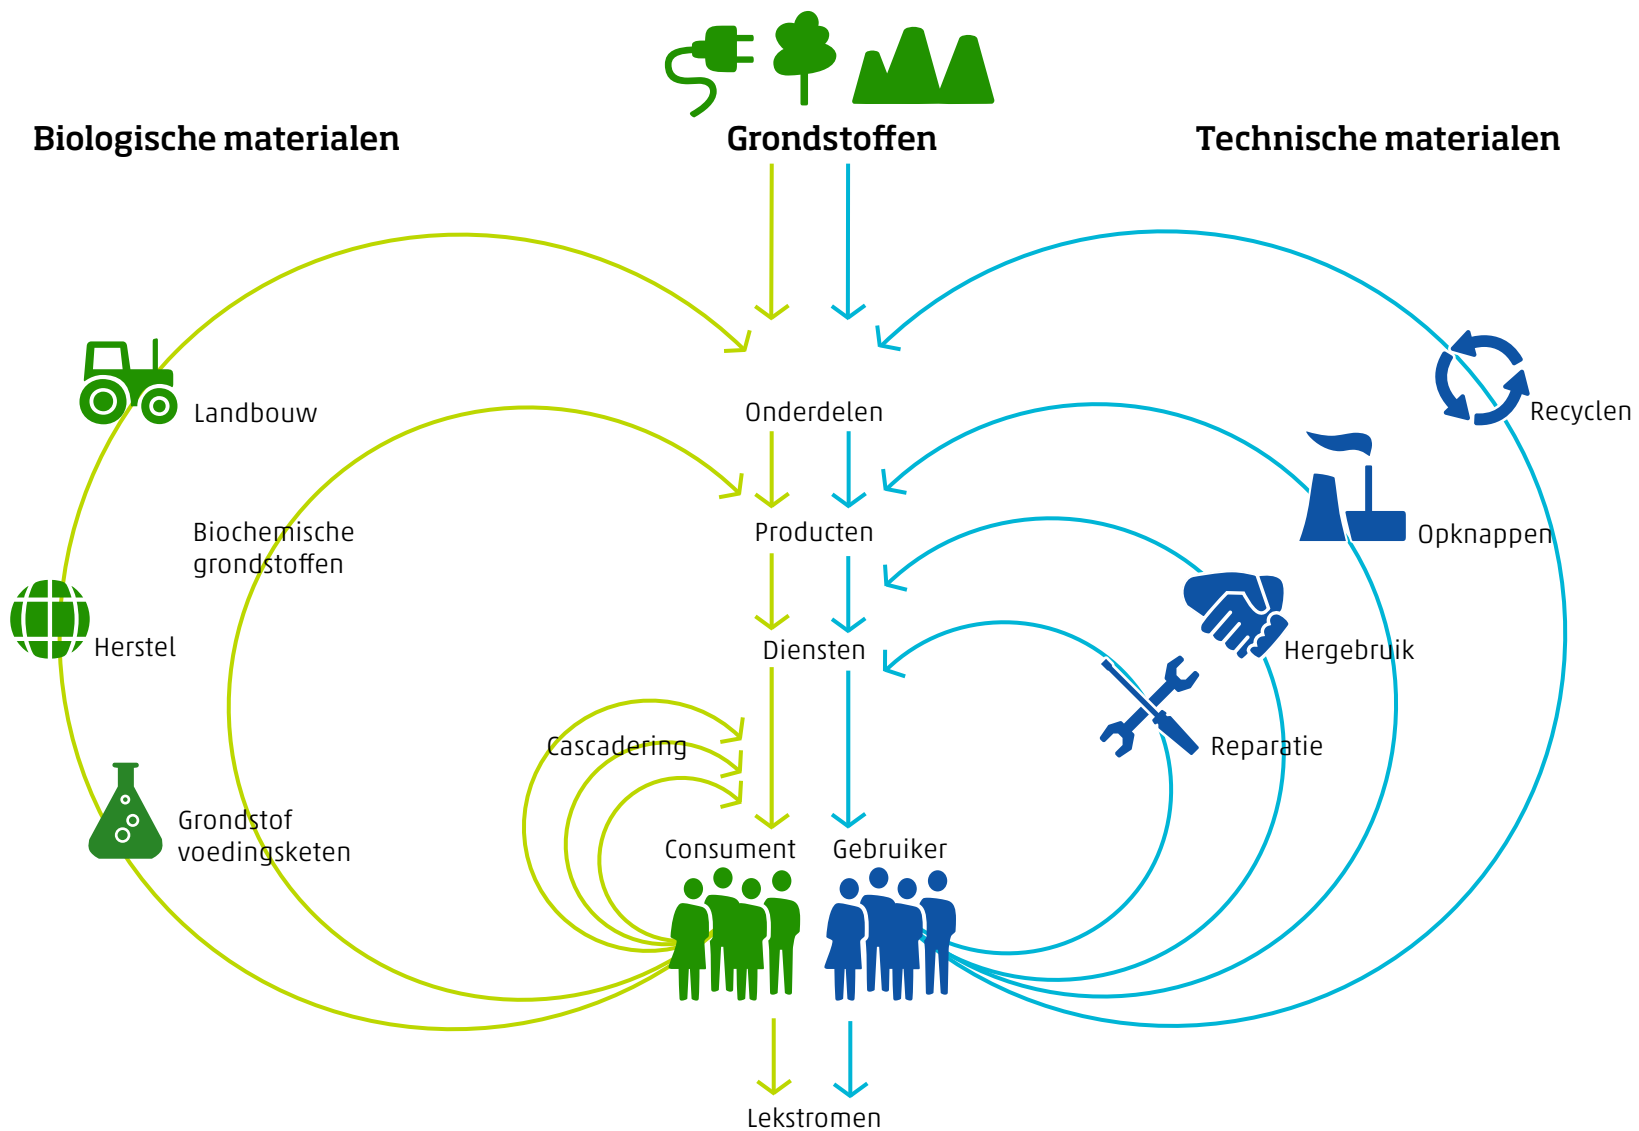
Biologische materialen

Grondstoffen

Technische materialen

Landbouw

Onderdelen

Recyclen

Biochemische grondstoffen

Producten

Opknappen

Herstel

Diensten

Hergebruik

Reparatie

Cascadering

Grondstof voedingsketen

Consument

Gebruiker

Lekstromen